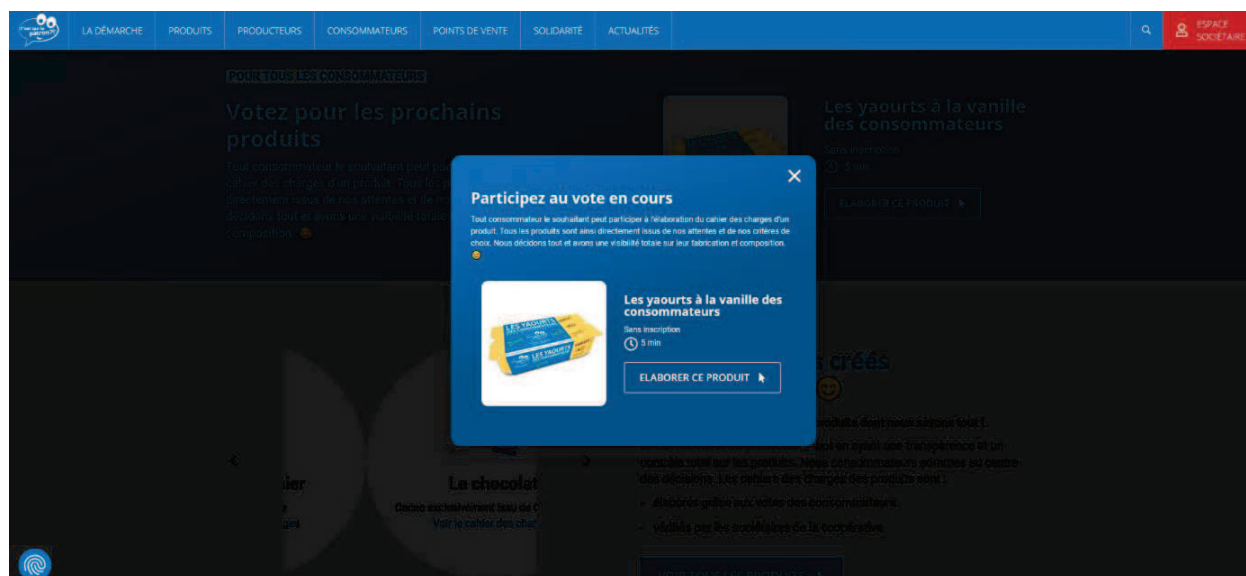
LA DÉMARCHE PRODUITS PRODUCTEURS CONSOMMATEURS POINTS DE VENTE SOLIDARITÉ ACTUALITÉS

ESPACE SOCIÉTAIRE

POUR TOUS LES CONSOMMATEURS

Votez pour les prochains produits

Les yaourts à la vanille des consommateurs

Participez au vote en cours

Tout consommateur le souhaitant peut participer à l'élaboration du cahier des charges d'un produit. Tous les produits sont ainsi directement issus de nos attentes et de nos critères de choix. Nous décidons tout et avons une visibilité totale sur leur fabrication et composition.

LES YAOURTS

Les yaourts à la vanille des consommateurs

Sans inscription

5 min

ELABORER CE PRODUIT

La chocolat

créés